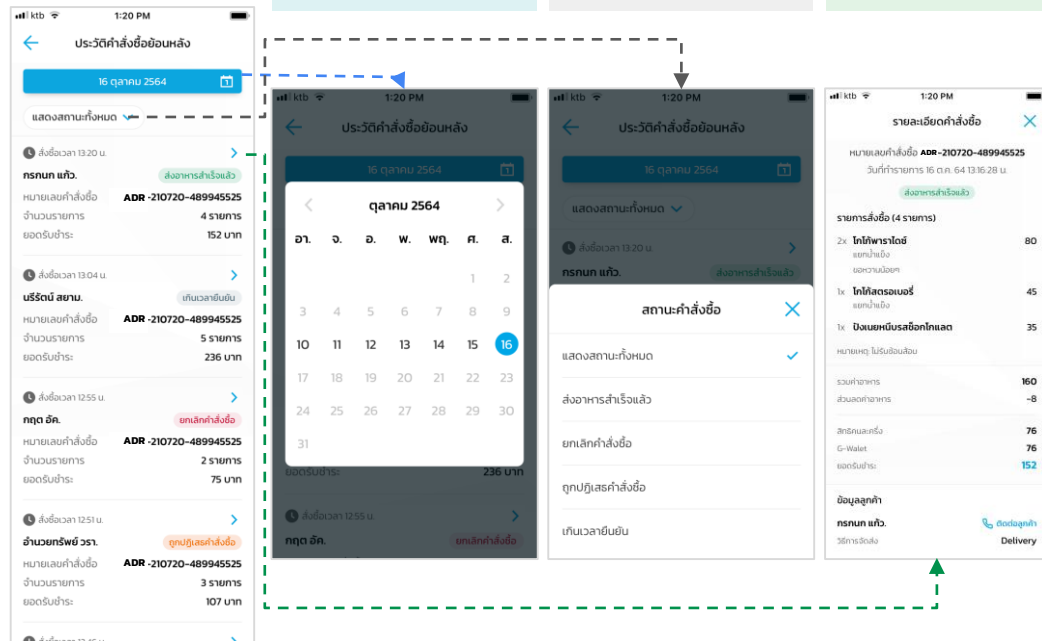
ktb 1:20 PM

ประวัติคำสั่งซื้อย้อนหลัง

16 ตุลาคม 2564

แสดงสถานะทั้งหมด

สั่งซื้อเวลา 13:20 น.
กรกนก แก้ว. ส่งอาหารสำเร็จแล้ว
หมายเลขคำสั่งซื้อ ADR -210720-489945525
จำนวนรายการ 4 รายการ
ยอดรับชำระ 152 บาท

สั่งซื้อเวลา 13:04 น.
นรีรัตน์ สยาม. เกินเวลายืนยัน
หมายเลขคำสั่งซื้อ ADR -210720-489945525
จำนวนรายการ 5 รายการ
ยอดรับชำระ 236 บาท

สั่งซื้อเวลา 12:55 น.
กฤต อัค. ยกเลิกคำสั่งซื้อ
หมายเลขคำสั่งซื้อ ADR -210720-489945525
จำนวนรายการ 2 รายการ
ยอดรับชำระ 75 บาท

สั่งซื้อเวลา 12:51 น.
อำนวยทรัพย์ วรา. ถูกปฏิเสธคำสั่งซื้อ
หมายเลขคำสั่งซื้อ ADR -210720-489945525
จำนวนรายการ 3 รายการ
ยอดรับชำระ 107 บาท

ktb 1:20 PM

ประวัติคำสั่งซื้อย้อนหลัง

16 ตุลาคม 2564

ตุลาคม 2564

| อา. | จ. | อ. | พ. | พฤ. | ศ. | ส. |
|---|---|---|---|---|---|---|
| | | | | | 1 | 2 |
| 3 | 4 | 5 | 6 | 7 | 8 | 9 |
| 10 | 11 | 12 | 13 | 14 | 15 | 16 |
| 17 | 18 | 19 | 20 | 21 | 22 | 23 |
| 24 | 25 | 26 | 27 | 28 | 29 | 30 |
| 31 | | | | | | |

ยอดรับชำระ 236 บาท
สั่งซื้อเวลา 12:55 น.
กฤต อัค. ยกเลิกคำสั่งซื้อ

ktb 1:20 PM

ประวัติคำสั่งซื้อย้อนหลัง

16 ตุลาคม 2564

แสดงสถานะทั้งหมด

สั่งซื้อเวลา 13:20 น.
กรกนก แก้ว. ส่งอาหารสำเร็จแล้ว

สถานะคำสั่งซื้อ

แสดงสถานะทั้งหมด
ส่งอาหารสำเร็จแล้ว
ยกเลิกคำสั่งซื้อ
ถูกปฏิเสธคำสั่งซื้อ
เกินเวลายืนยัน

ktb 1:20 PM

รายละเอียดคำสั่งซื้อ

หมายเลขคำสั่งซื้อ ADR -210720-489945525
วันที่ทำรายการ 16 ต.ค. 64 13:16:28 น.
ส่งอาหารสำเร็จแล้ว

รายการสั่งซื้อ (4 รายการ)
2x โกโก้พาราไดซ์ 80
แยกน้ำแข็ง
ขอหวานน้อยค
1x โกโก้สตรอเบอรี่ 45
แยกน้ำแข็ง
1x ปังเนยหนึบรสช็อกโกแลต 35
หมายเหตุ: ไม่รับช้อนส้อม

รวมค่าอาหาร 160
ส่วนลดค่าอาหาร -8

สิทธิคนละครึ่ง 76
G-Wallet 76
ยอดรับชำระ 152

ข้อมูลลูกค้า
กรกนก แก้ว. ติดต่อลูกค้า
วิธีการจัดส่ง Delivery